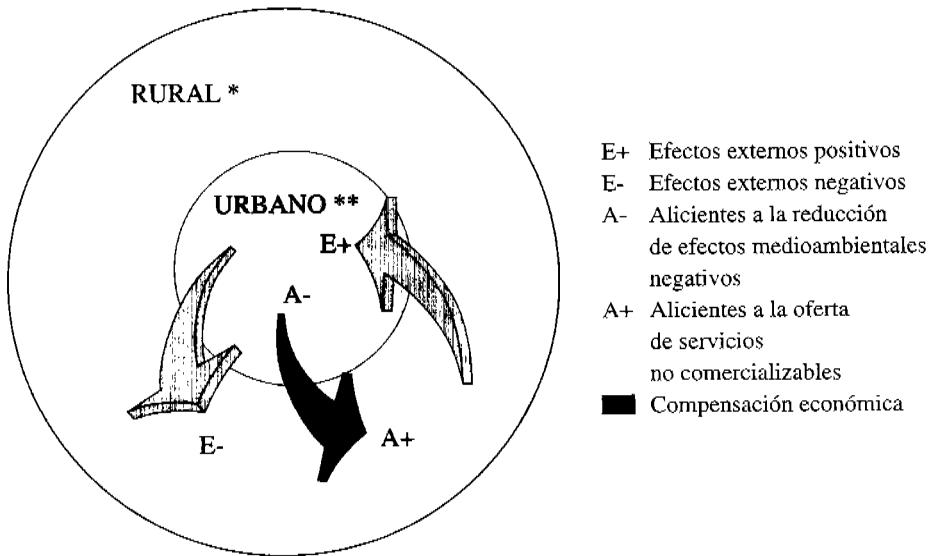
RURAL *

URBANO **

E+

A-

E-

A+

E+ Efectos externos positivos
E- Efectos externos negativos
A- Alicientes a la reducción de efectos medioambientales negativos
A+ Alicientes a la oferta de servicios no comercializables
Compensación económica